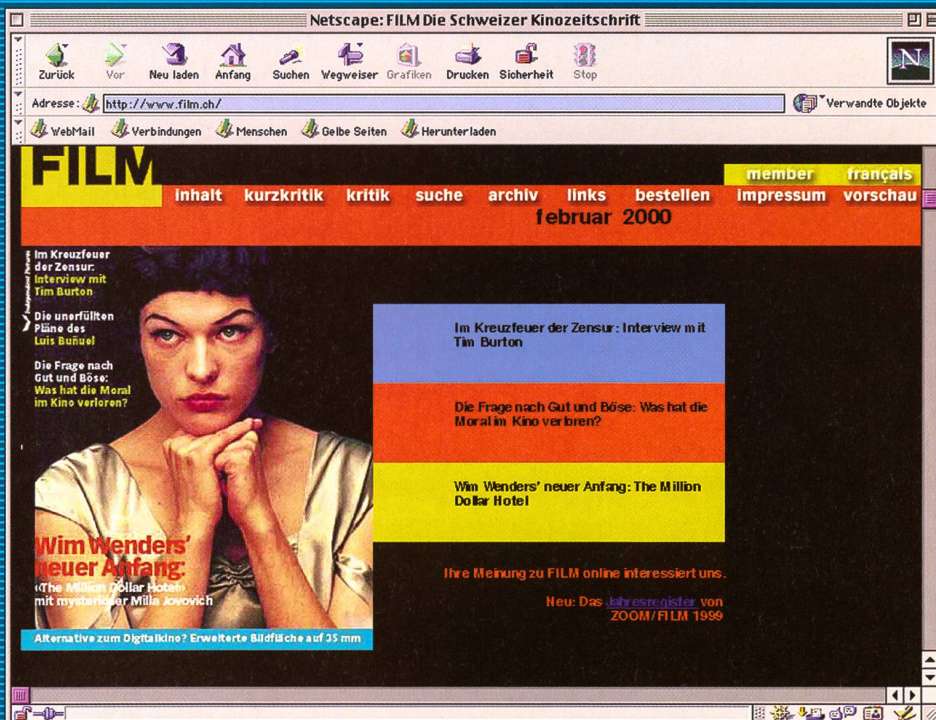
Netscape: FILM Die Schweizer Kinozeitschrift

Zurück Vor Neu laden Anfang Suchen Wegweiser Grafiken Drucken Sicherheit Stop

Adresse: http://www.film.ch/

Verwandte Objekte

WebMail Verbindungen Menschen Gelbe Seiten Herunterladen

FILM

member français

inhalt kurzkritik kritik suche archiv links bestellen impressum vorschau

februar 2000

Im Kreuzfeuer der Zensur: Interview mit Tim Burton

Die unerfüllten Pläne des Luis Buñuel

Die Frage nach Gut und Böse: Was hat die Moral im Kino verloren?

Wim Wenders' neuer Anfang: «The Million Dollar Hotel» mit mysteriöser Milla Jovovich

Alternative zum Digitalkino? Erweiterte Bildfläche auf 35 mm

Im Kreuzfeuer der Zensur: Interview mit Tim Burton

Die Frage nach Gut und Böse: Was hat die Moral im Kino verloren?

Wim Wenders' neuer Anfang: The Million Dollar Hotel

Ihre Meinung zu FILM online interessiert uns.

Neu: Das Jahresregister von ZOOM/FILM 1999